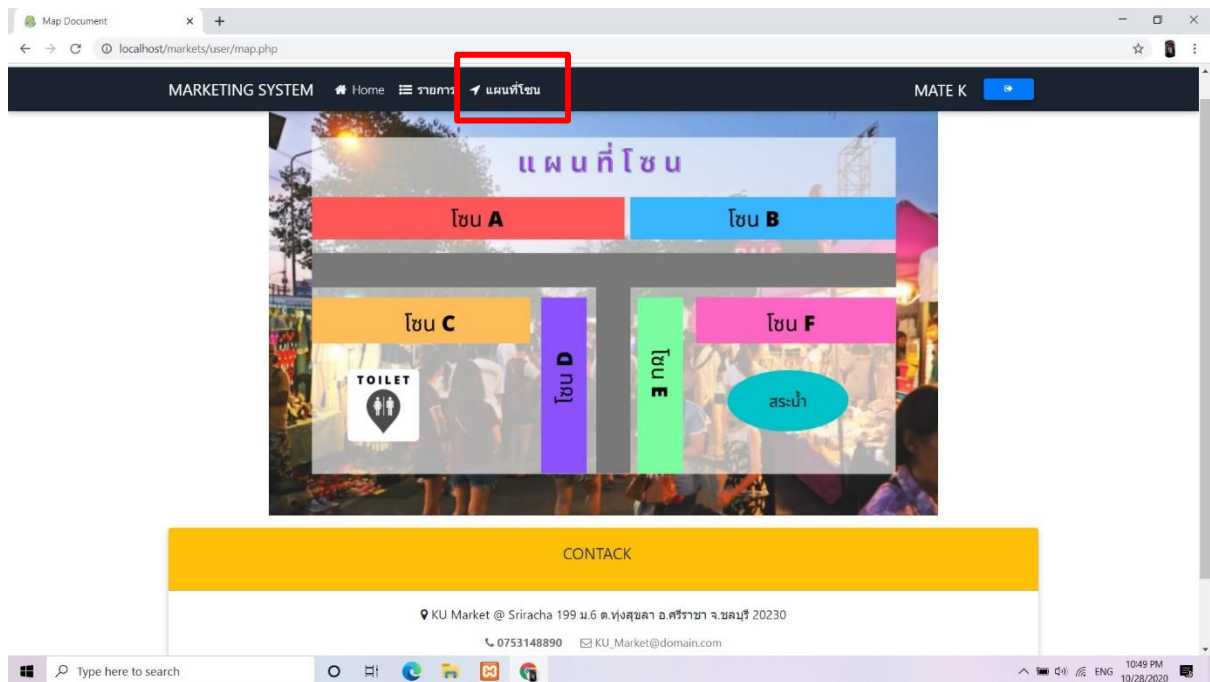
Map Document
localhost/markets/user/map.php

MARKETING SYSTEM Home รายการ แผนที่โซน MATE K

แผนที่โซน

โซน A
โซน B
โซน C
โซน D
โซน E
โซน F
TOILET
สระน้ำ

CONTACK

KU Market @ Sriracha 199 ม.6 ต.ทุ่งสุขลา อ.ศรีราชา จ.ชลบุรี 20230

0753148890 KU_Market@domain.com

Type here to search
ENG 10:49 PM 10/28/2020